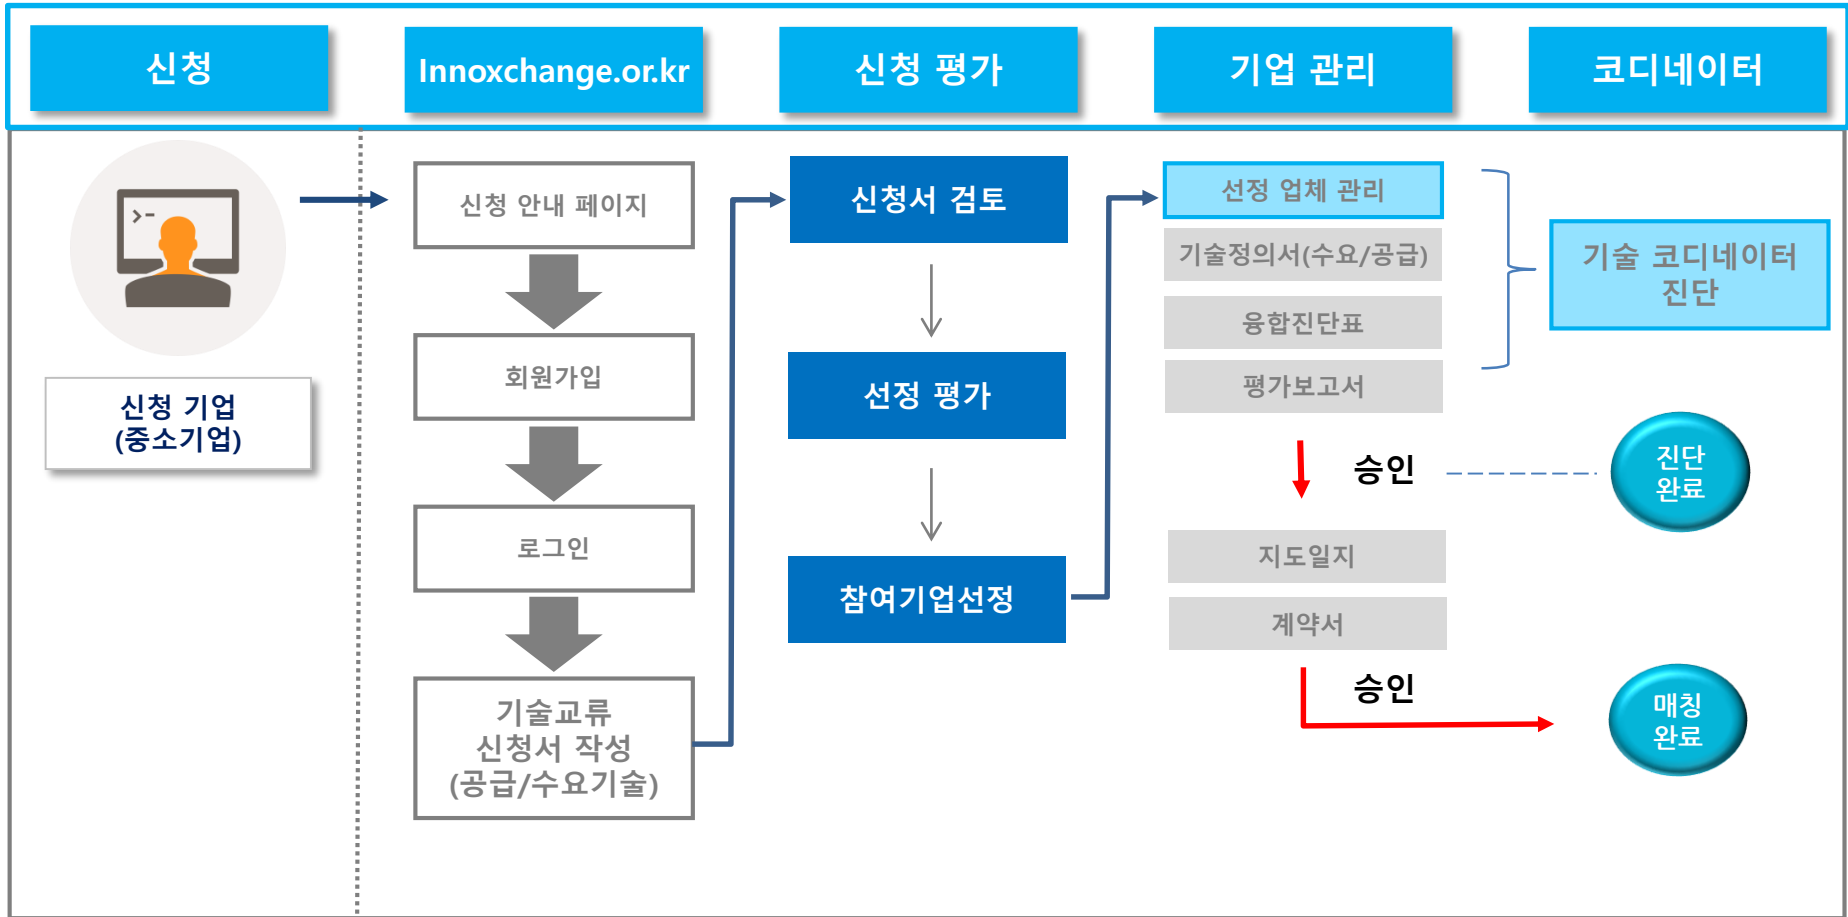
신청

Innoxchange.or.kr

신청 평가

기업 관리

코디네이터

신청 기업
(중소기업)

신청 안내 페이지

회원가입

로그인

기술교류
신청서 작성
(공급/수요기술)

신청서 검토

선정 평가

참여기업선정

선정 업체 관리

기술정의서(수요/공급)

융합진단표

평가보고서

승인

지도일지

계약서

승인

기술 코디네이터
진단

진단
완료

매칭
완료